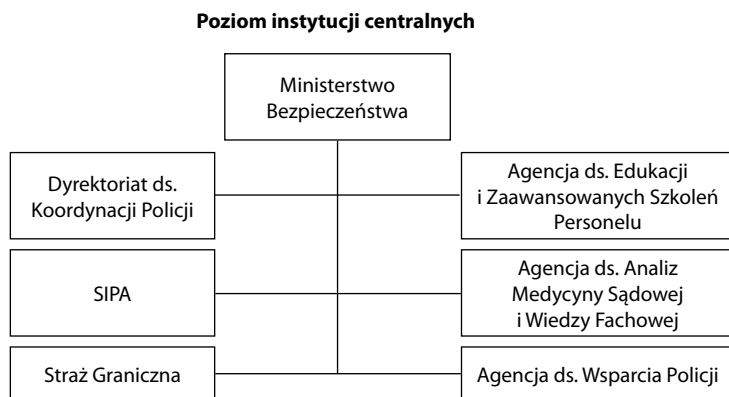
Poziom instytucji centralnych

Ministerstwo Bezpieczeństwa

Dyrektoriat ds. Koordynacji Policji

Agencja ds. Edukacji i Zaawansowanych Szkoleń Personelu

SIPA

Agencja ds. Analiz Medycyny Sądowej i Wiedzy Fachowej

Straż Graniczna

Agencja ds. Wsparcia Policji